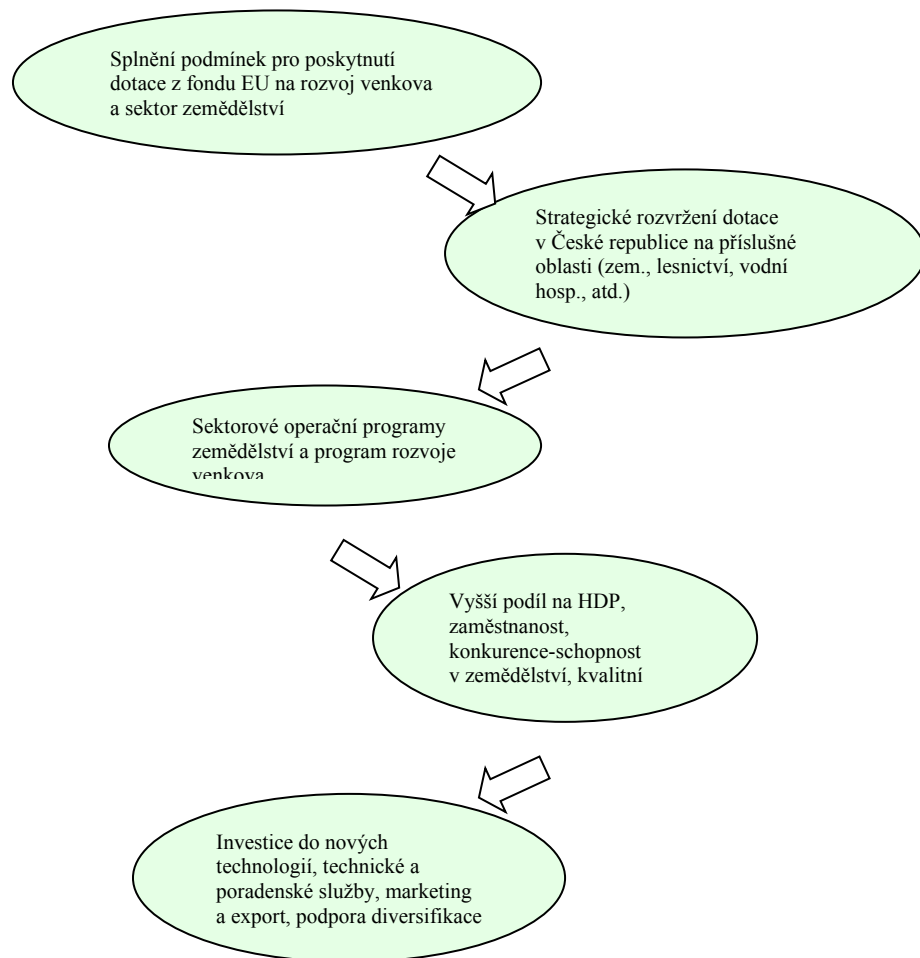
Splnění podmínek pro poskytnutí dotace z fondu EU na rozvoj venkova a sektor zemědělství

Strategické rozvržení dotace v České republice na příslušné oblasti (zem., lesnictví, vodní hosp., atd.)

Sektorové operační programy zemědělství a program rozvoje venkova

Vyšší podíl na HDP, zaměstnanost, konkurence-schopnost v zemědělství, kvalitní

Investice do nových technologií, technické a poradenské služby, marketing a export, podpora diversifikace